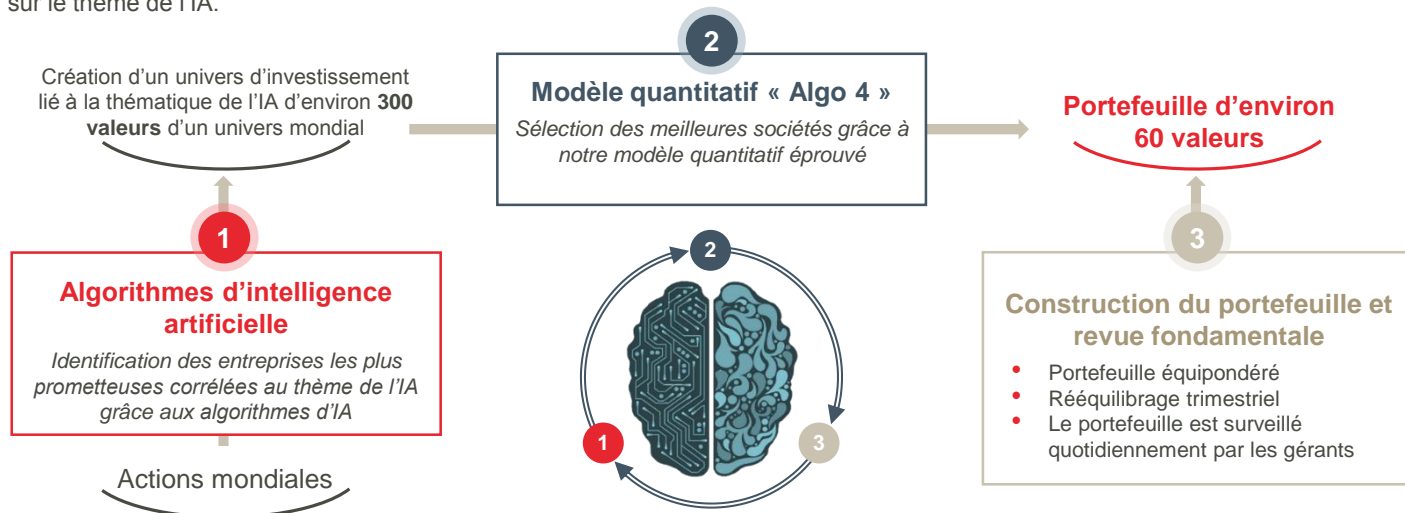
sur le thème de l'IA.

Création d'un univers d'investissement lié à la thématique de l'IA d'environ **300 valeurs** d'un univers mondial

2

**Modèle quantitatif « Algo 4 »**

*Sélection des meilleures sociétés grâce à notre modèle quantitatif éprouvé*

**Portefeuille d'environ 60 valeurs**

1

**Algorithmes d'intelligence artificielle**

*Identification des entreprises les plus prometteuses corrélées au thème de l'IA grâce aux algorithmes d'IA*

Actions mondiales

2

1

3

3

**Construction du portefeuille et revue fondamentale**

- Portefeuille équipondéré
- Rééquilibrage trimestriel
- Le portefeuille est surveillé quotidiennement par les gérants